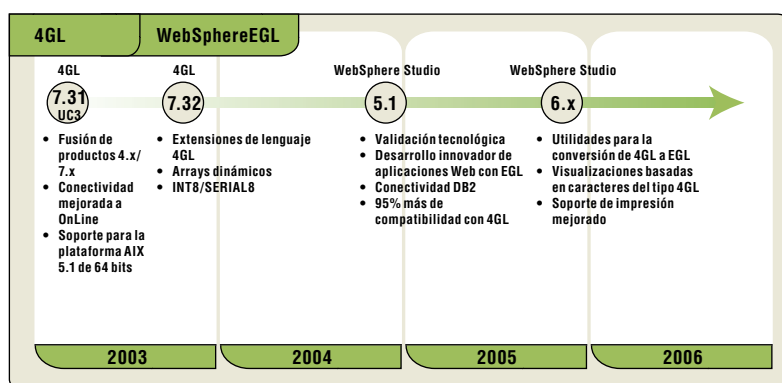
4GL

WebSphereEGL

4GL

7.31 UC3

- Fusión de productos 4.x/ 7.x
- Conectividad mejorada a OnLine
- Soporte para la plataforma AIX 5.1 de 64 bits

4GL

7.32

- Extensiones de lenguaje 4GL
- Arrays dinámicos
- INT8/SERIAL8

WebSphere Studio

5.1

- Validación tecnológica
- Desarrollo innovador de aplicaciones Web con EGL
- Conectividad DB2
- 95% más de compatibilidad con 4GL

WebSphere Studio

6.x

- Utilidades para la conversión de 4GL a EGL
- Visualizaciones basadas en caracteres del tipo 4GL
- Soporte de impresión mejorado

2003

2004

2005

2006